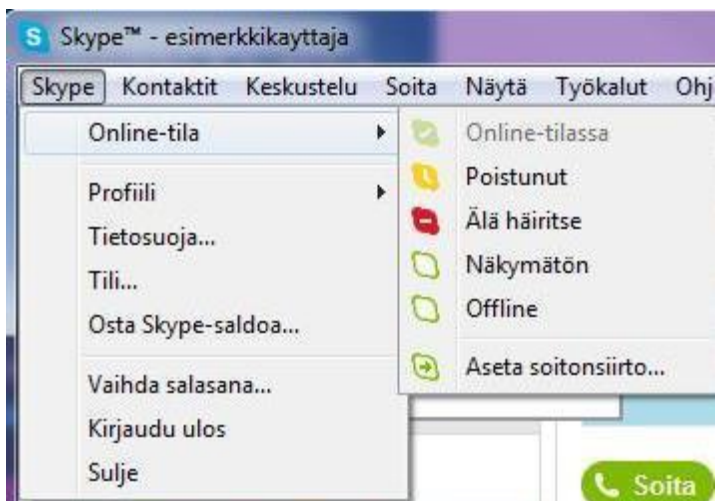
S Skype™ - esimerkkikayttaja

Skype Kontaktit Keskustelu Soita Näytä Työkalut Ohj

Online-tila
Profiili
Tietosuoja...
Tili...
Osta Skype-saldoa...
Vaihda salasana...
Kirjaudu ulos
Sulje

Online-tilassa
Poistunut
Älä häiritse
Näkymätön
Offline
Aseta soitonsiirto...

Soita